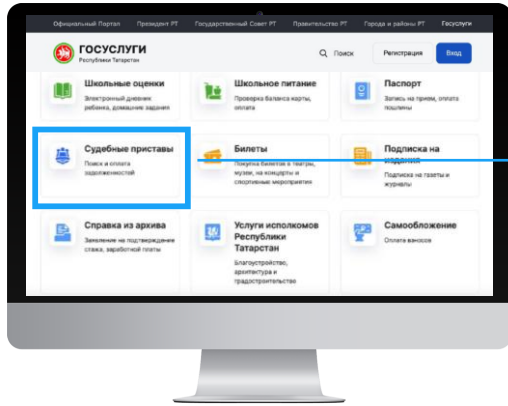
Официальный Портал Президент РТ Государственный Совет РТ Правительство РТ Города и районы РТ Госуслуги

ГОСУСЛУГИ
Республики Татарстан

Поиск Регистрация Вход

Школьные оценки
Электронный дневник ребенка, домашние задания

Школьное питание
Проверка баланса карты, оплата

Паспорт
Запись на прием, оплата пошлины

Судебные приставы
Поиск и оплата задолженностей

Билеты
Покупка билетов в театры, музеи, на концерты и спортивные мероприятия

Подписка на изданиия
Подписка на газеты и журналы

Справка из архива
Заявление на подтверждение стажа, заработной платы

Услуги исполкомов Республики Татарстан
Благоустройство, архитектура и градостроительство

Самообложение
Оплата взносов